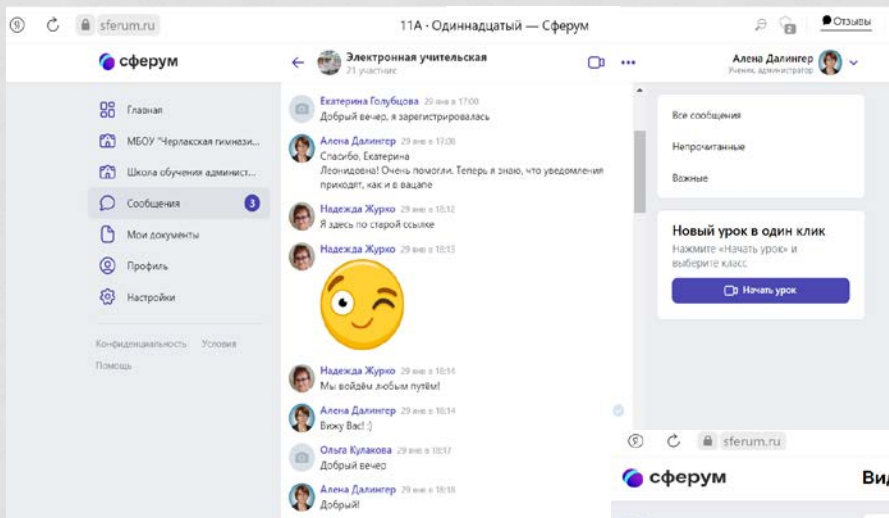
sferum.ru

11А · Одиннадцатый — Сферум

Отзывы

сферум

Электронная учительская
21 участник

Алена Далингер
Ученик, администратор

Главная

МБОУ "Черлакская гимнази...

Школа обучения админист...

Сообщения 3

Мои документы

Профиль

Настройки

Конфиденциальность Условия

Помощь

Екатерина Голубцова 29 янв в 17:00
Добрый вечер, я зарегистрировалась

Алена Далингер 29 янв в 17:06
Спасибо, Екатерина Леонидовна! Очень помогли. Теперь я знаю, что уведомления приходят, как и в вацапе

Надежда Журко 29 янв в 18:12
Я здесь по старой ссылке

Надежда Журко 29 янв в 18:13

Надежда Журко 29 янв в 18:14
Мы войдём любым путём!

Алена Далингер 29 янв в 18:14
Вижу Вас! :)

Ольга Кулакова 29 янв в 18:17
Добрый вечер

Алена Далингер 29 янв в 18:18
Добрый!

Все сообщения

Непрочитанные

Важные

Новый урок в один клик
Нажмите «Начать урок» и выберите класс

Начать урок

sferum.ru

сферум

Вид